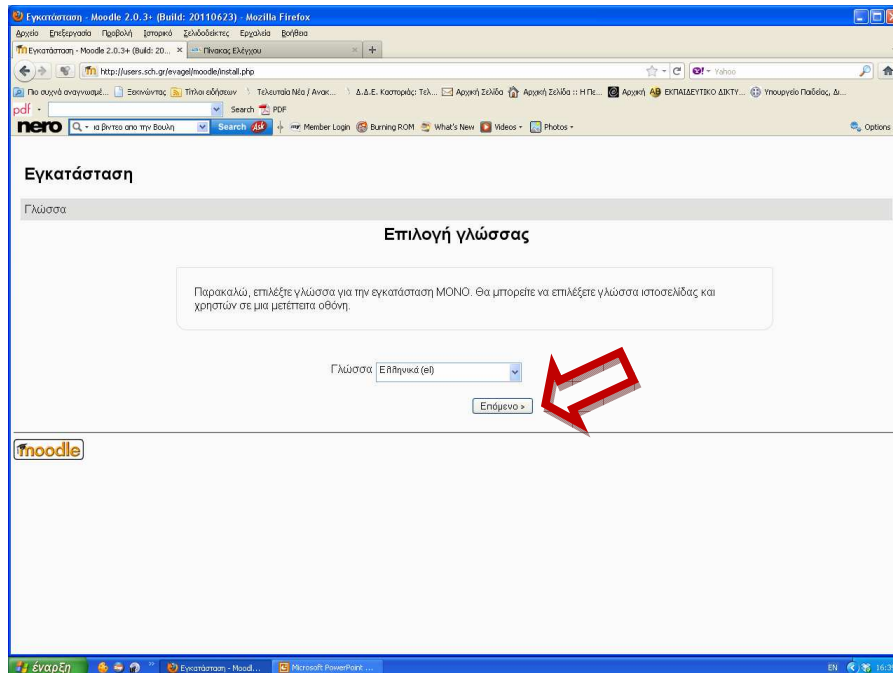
Εγκατάσταση - Moodle 2.0.3+ (Build: 20110623) - Mozilla Firefox

Αρχείο Επεξεργασία Προβολή Ιστορικό Σελιδοδείκτες Εργαλεία Βοήθεια

Εγκατάσταση - Moodle 2.0.3+ (Build: 20... × Πίνακας Ελέγχου × +

http://users.sch.gr/evagel/moodle/install.php

Yahoo

Πιο συχνά αναγνωσμέ... Ξεκινώντας Τίτλοι ειδήσεων Τελευταία Νέα / Ανακ... Δ.Δ.Ε. Καστοριάς: Τελ... Αρχική Σελίδα Αρχική Σελίδα :: Η Πε... Αρχική ΕΚΠΑΙΔΕΥΤΙΚΟ ΔΙΚΤΥ... Υπουργείο Παιδείας, Δι...

pdf Search PDF

nero για βίντεο απο την Βουλη Search Member Login Burning ROM What's New Videos Photos Options

Εγκατάσταση

Γλώσσα

Επιλογή γλώσσας

Παρακαλώ, επιλέξτε γλώσσα για την εγκατάσταση ΜΟΝΟ. Θα μπορείτε να επιλέξετε γλώσσα ιστοσελίδας και χρηστών σε μια μετέπειτα οθόνη.

Γλώσσα Ελληνικά (el)

Επόμενο »

moodle

έναρξη Εγκατάσταση - Moodl... Microsoft PowerPoint ... EN 16:3